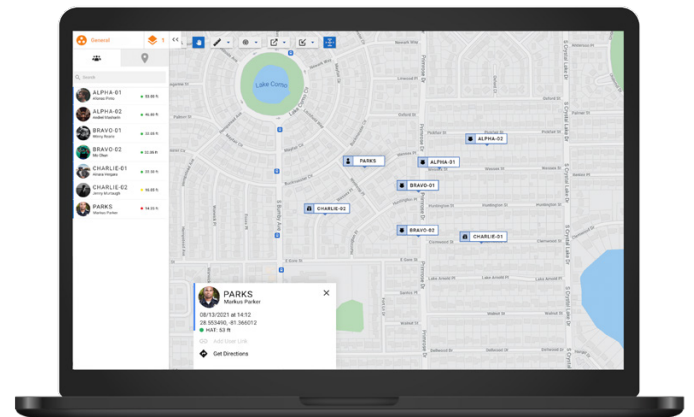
General
1
<<
Search
ALPHA-01
Kenan Pitts
33.05 ft
ALPHA-02
Isabel Graham
45.60 ft
BRAVO-01
Milroy Rivers
38.50 ft
BRAVO-02
Mo Olsen
33.38 ft
CHARLIE-01
Aniela Hodges
50.18 ft
CHARLIE-02
Jenny Burleigh
55.65 ft
PARKS
Markus Parker
54.55 ft
Lake Como
ALPHA-02
PARKS
ALPHA-01
BRAVO-01
CHARLIE-02
BRAVO-02
CHARLIE-01
Lake Como Dr
S Bumby Ave
Primrose Dr
S Crystal Lake Dr
PARKS
Markus Parker
09/13/2021 at 14:52
28.553490, -81.366012
HAT: 53 ft
Add User Link
Get Directions